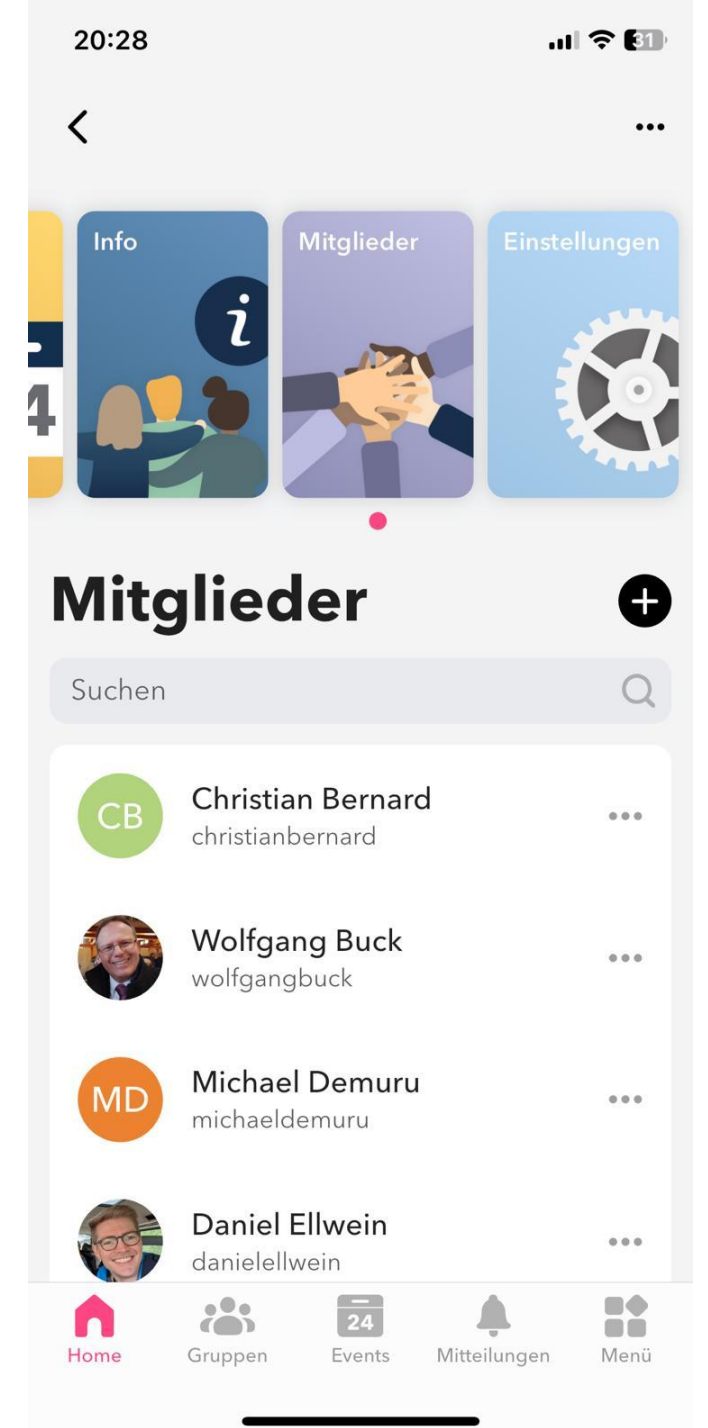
20:28

31

Info

Mitglieder

Einstellungen

Mitglieder

Suchen

CB Christian Bernard
christianbernard

Wolfgang Buck
wolfgangbuck

MD Michael Demuru
michaeldemuru

Daniel Ellwein
danielellwein

Home Gruppen 24 Events Mitteilungen Menü